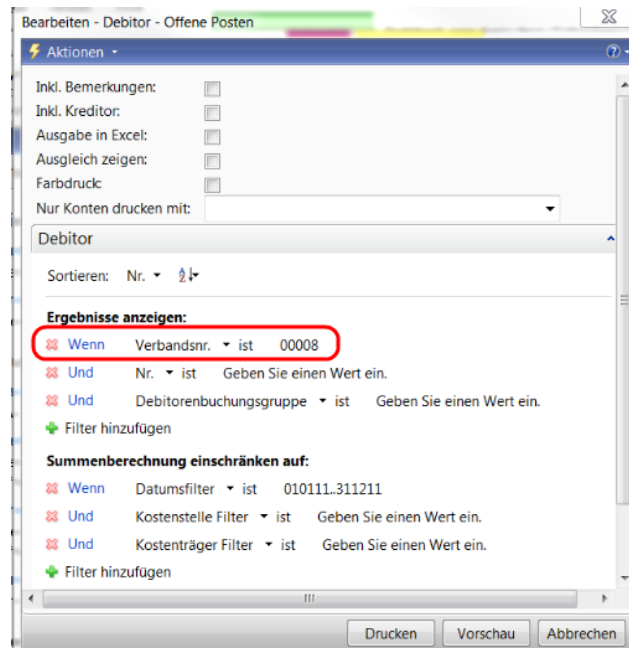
Bearbeiten - Debitor - Offene Posten

Aktionen

Inkl. Bemerkungen:
Inkl. Kreditor:
Ausgabe in Excel:
Ausgleich zeigen:
Farbdruck:
Nur Konten drucken mit:

Debitor

Sortieren: Nr.

Ergebnisse anzeigen:
Wenn Verbandsnr. ist 00008
Und Nr. ist Geben Sie einen Wert ein.
Und Debitorenbuchungsgruppe ist Geben Sie einen Wert ein.
Filter hinzufügen

Summenberechnung einschränken auf:
Wenn Datumsfilter ist 010111..311211
Und Kostenstelle Filter ist Geben Sie einen Wert ein.
Und Kostenträger Filter ist Geben Sie einen Wert ein.
Filter hinzufügen

Drucken Vorschau Abbrechen